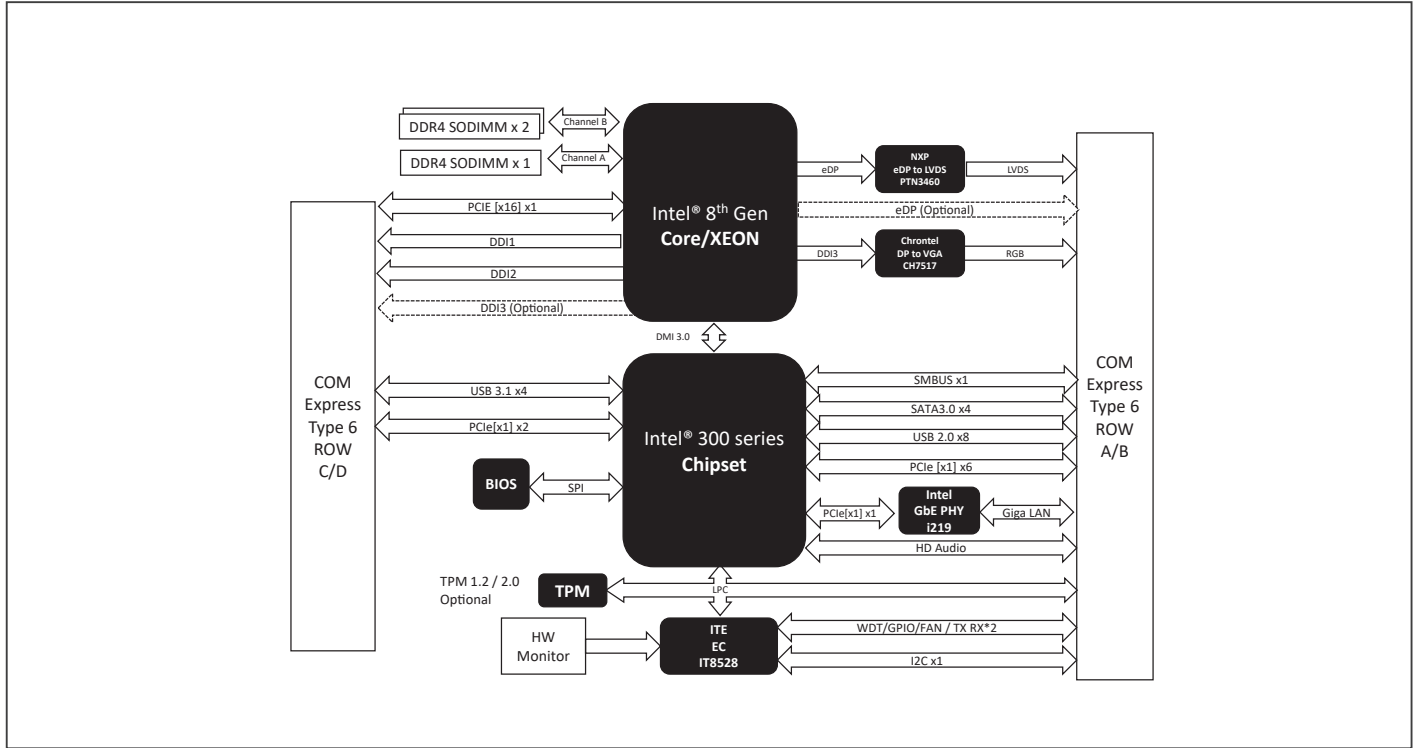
DDR4 SODIMM x 2

Channel B

DDR4 SODIMM x 1

Channel A

Intel® 8th Gen
Core/XEON

eDP

NXP
eDP to LVDS
PTN3460

LVDS

PCIE [x16] x1

eDP (Optional)

DDI1

DDI3

Chrontel
DP to VGA
CH7517

RGB

DDI2

DDI3 (Optional)

DMI 3.0

COM
Express
Type 6
ROW
C/D

USB 3.1 x4

PCIe[x1] x2

Intel® 300 series
Chipset

SMBUS x1

SATA3.0 x4

USB 2.0 x8

PCIe [x1] x6

COM
Express
Type 6
ROW
A/B

BIOS

SPI

PCIe[x1] x1

Intel
GbE PHY
i219

Giga LAN

HD Audio

TPM 1.2 / 2.0
Optional

TPM

LPC

HW
Monitor

ITE
EC
IT8528

WDT/GPIO/FAN / TX RX*2

I2C x1